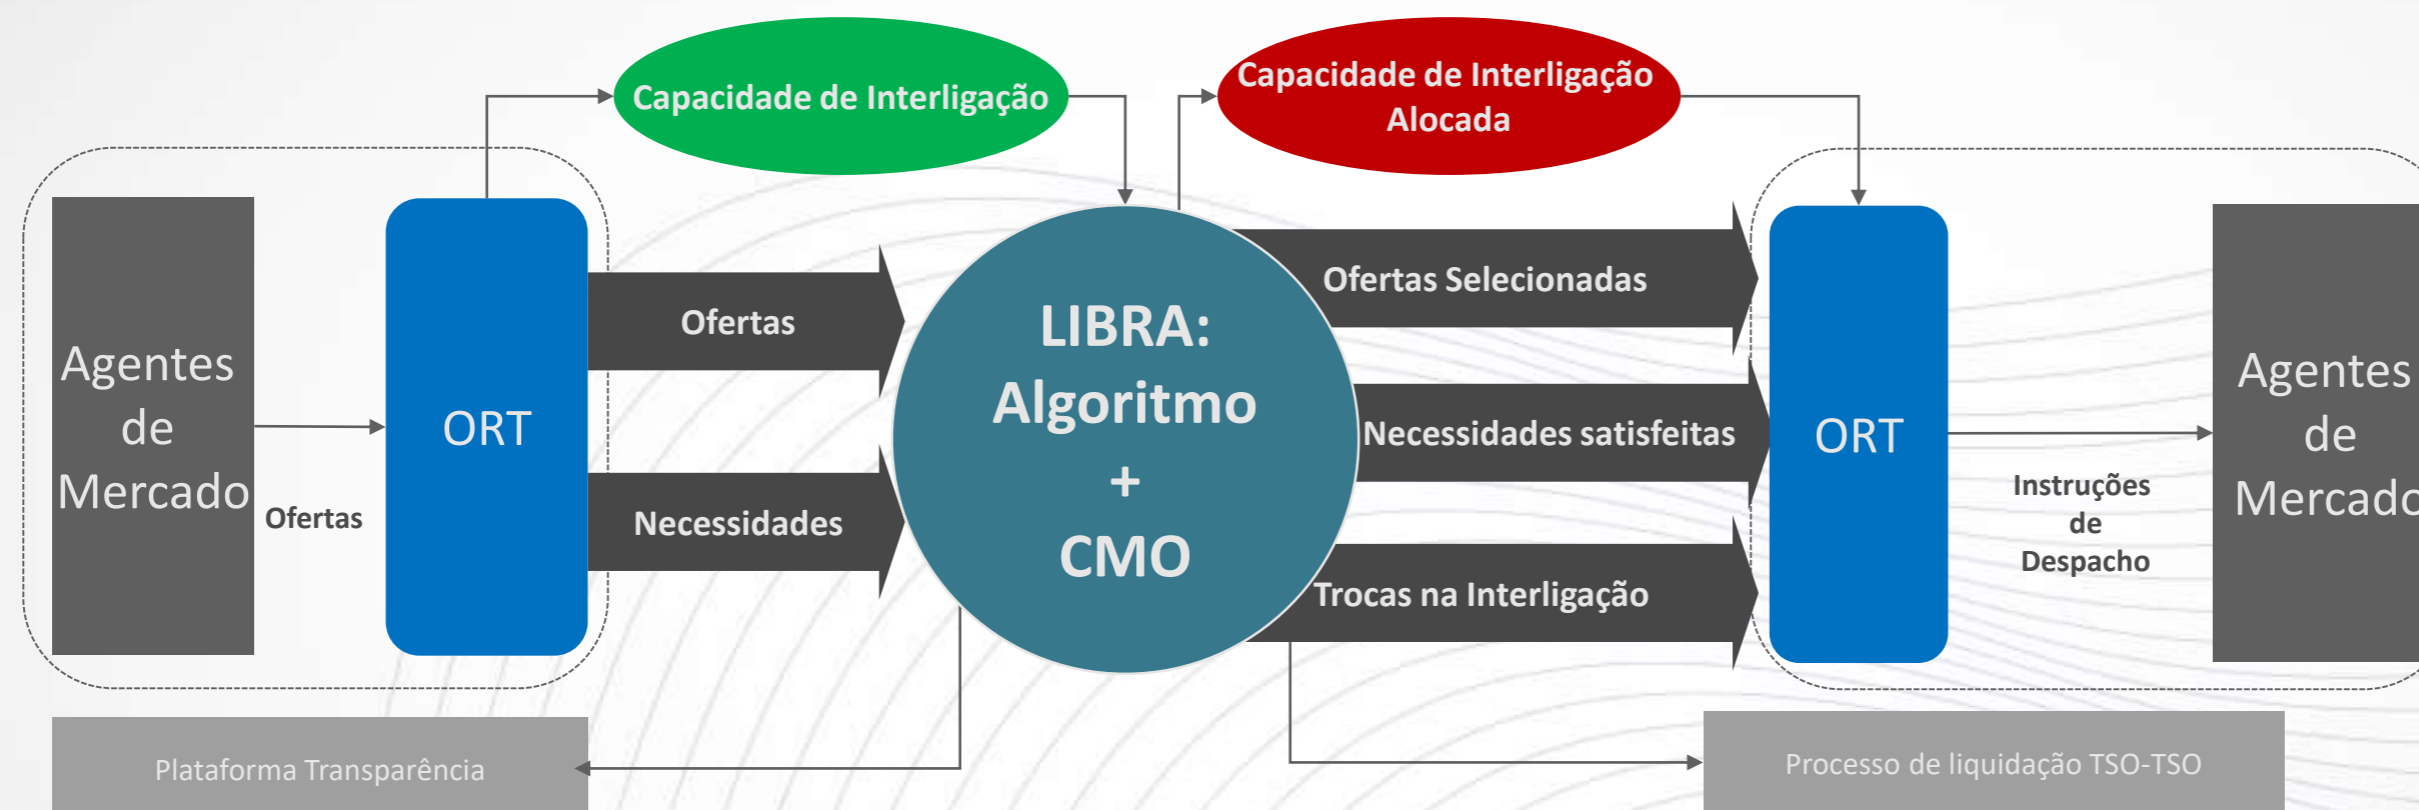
Capacidade de Interligação

Capacidade de Interligação Alocada

Agentes de Mercado

Ofertas

ORT

Ofertas

Necessidades

LIBRA: Algoritmo + CMO

Ofertas Selecionadas

Necessidades satisfeitas

Trocas na Interligação

ORT

Instruções de Despacho

Agentes de Mercado

Plataforma Transparência

Processo de liquidação TSO-TSO